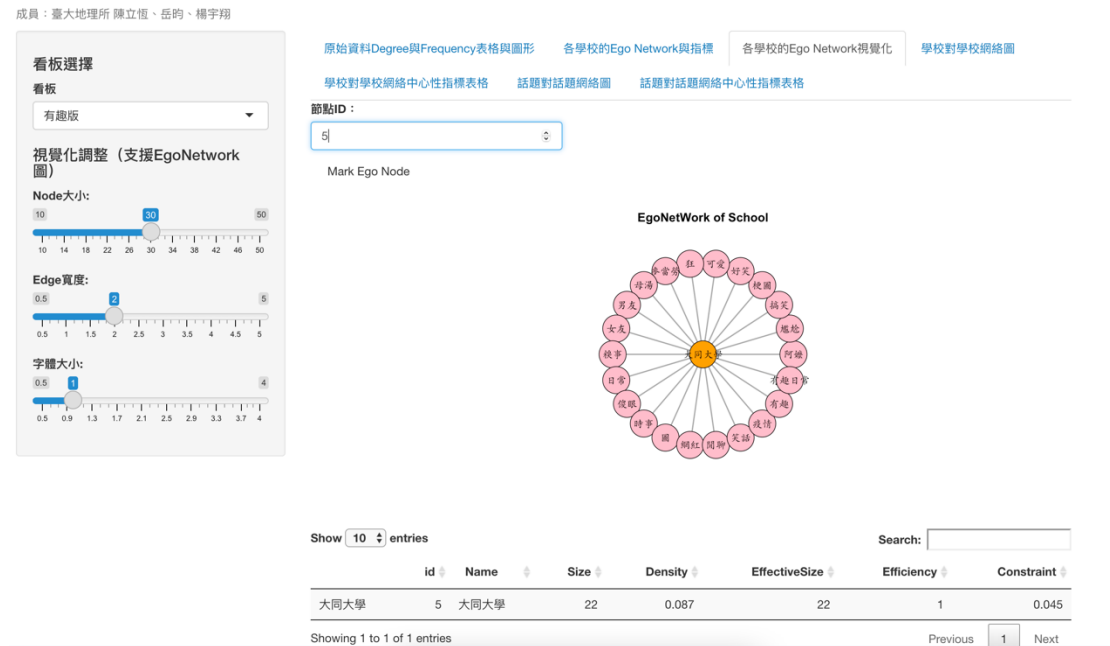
成員：臺大地理所 陳立恆、岳昀、楊宇翔

看板選擇

看板

有趣版

視覺化調整（支援EgoNetwork圖）

Node大小:

10 30 50

10 14 18 22 26 30 34 38 42 46 50

Edge寬度:

0.5 2 5

0.5 1 1.5 2 2.5 3 3.5 4 4.5 5

字體大小:

0.5 1 4

0.5 0.9 1.3 1.7 2.1 2.5 2.9 3.3 3.7 4

原始資料Degree與Frequency表格與圖形 | 各學校的Ego Network與指標 | 各學校的Ego Network視覺化 | 學校對學校網絡圖 | 學校對學校網絡中心性指標表格 | 話題對話題網絡圖 | 話題對話題網絡中心性指標表格

節點ID：

5

Mark Ego Node

EgoNetWork of School

狂 可愛 好笑 梗圖 搞笑 尷尬 阿嬤 有趣日常 有趣 疫情 笑話 閒聊 網紅 圖 時事 從眼 日常 糗事 女友 男友 母湯 拳雷房 大同大學

Show 10 entries

Search:

| | id | Name | Size | Density | EffectiveSize | Efficiency | Constraint |
|---|---|---|---|---|---|---|---|
| 大同大學 | 5 | 大同大學 | 22 | 0.087 | 22 | 1 | 0.045 |

Showing 1 to 1 of 1 entries

Previous 1 Next